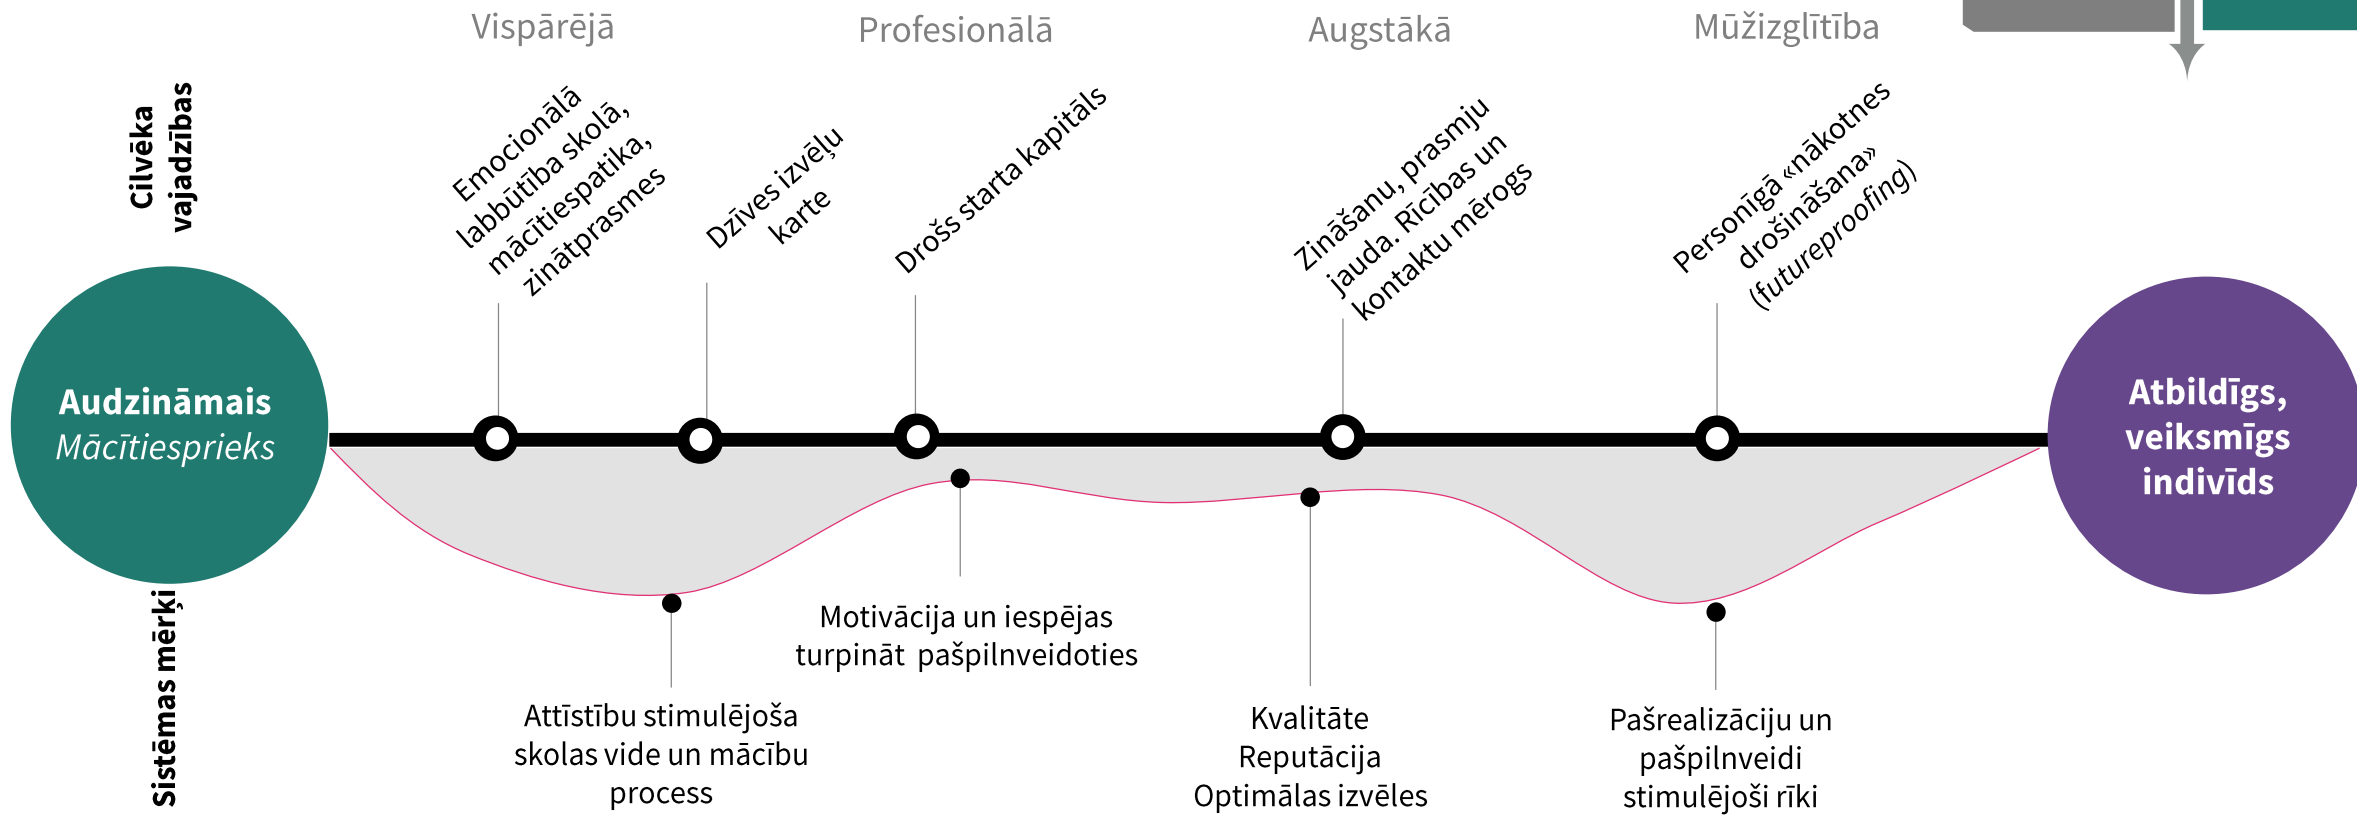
Vispārējā

Profesionālā

Augstākā

Mūžizglītība

Cilvēka vajadzības

Emocionālā labbūtība skolā, mācītiespatika, zinātprasmes

Dzīves izvēļu karte

Drošs starta kapitāls

Zināšanu, prasmju jauda. Rīcības un kontaktu mērogs

Personīgā «nākotnes drošināšana» (futureproofing)

Audzināmais
Mācītiesprieks

Atbildīgs, veiksmīgs indivīds

Sistēmas mērķi

Motivācija un iespējas turpināt pašpilnveidoties

Attīstību stimulējoša skolas vide un mācību process

Kvalitāte
Reputācija
Optimālas izvēles

Pašrealizāciju un pašpilnveidi stimulējoši rīki